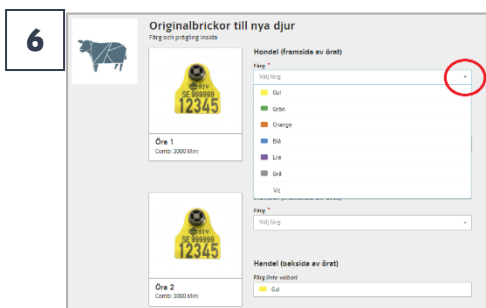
6

Originalbrickor till nya djur

Färg och prägling insida

SE 999999
12345

Öra 1

Combi 3000 Mini

Handel (framsida av örat)

Färg *

Välj färg

Gul

Grön

Orange

Blå

Lila

Grå

Vit

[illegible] (framsida av örat)

Färg *

Välj färg

SE 999999
12345

Öra 2

Combi 3000 Mini

Handel (baksida av örat)

Färg (inte valbar)

Gul